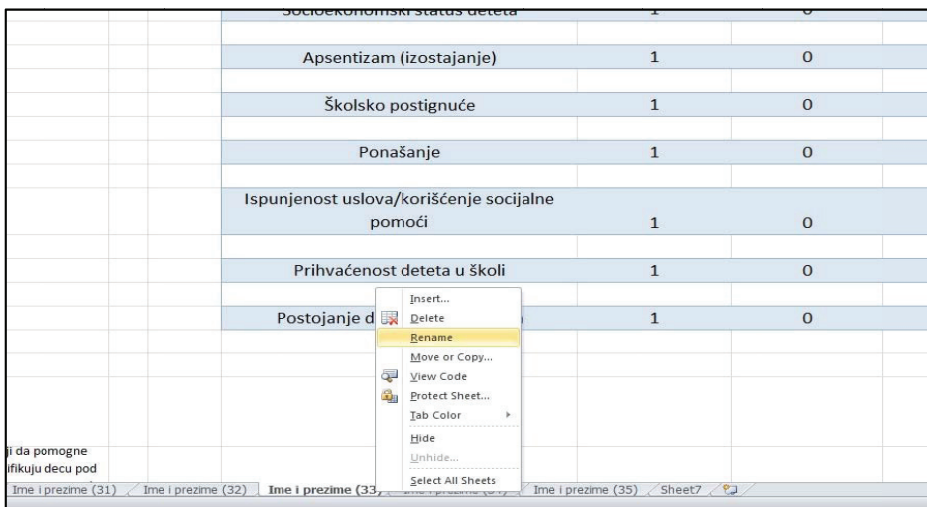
| Socioekonomski status deteta | 1 | 0 |
|---|---|---|
| Apsentizam (izostajanje) | 1 | 0 |
| Školsko postignuće | 1 | 0 |
| Ponašanje | 1 | 0 |
| Ispunjenost uslova/korišćenje socijalne pomoći | 1 | 0 |
| Prihvaćenost deteta u školi | 1 | 0 |
| Postojanje d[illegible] | 1 | 0 |

Insert...
Delete
Rename
Move or Copy...
View Code
Protect Sheet...
Tab Color
Hide
Unhide...
Select All Sheets

ji da pomogne
ifikuju decu pod

Ime i prezime (31) Ime i prezime (32) Ime i prezime (33) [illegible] Ime i prezime (35) Sheet7